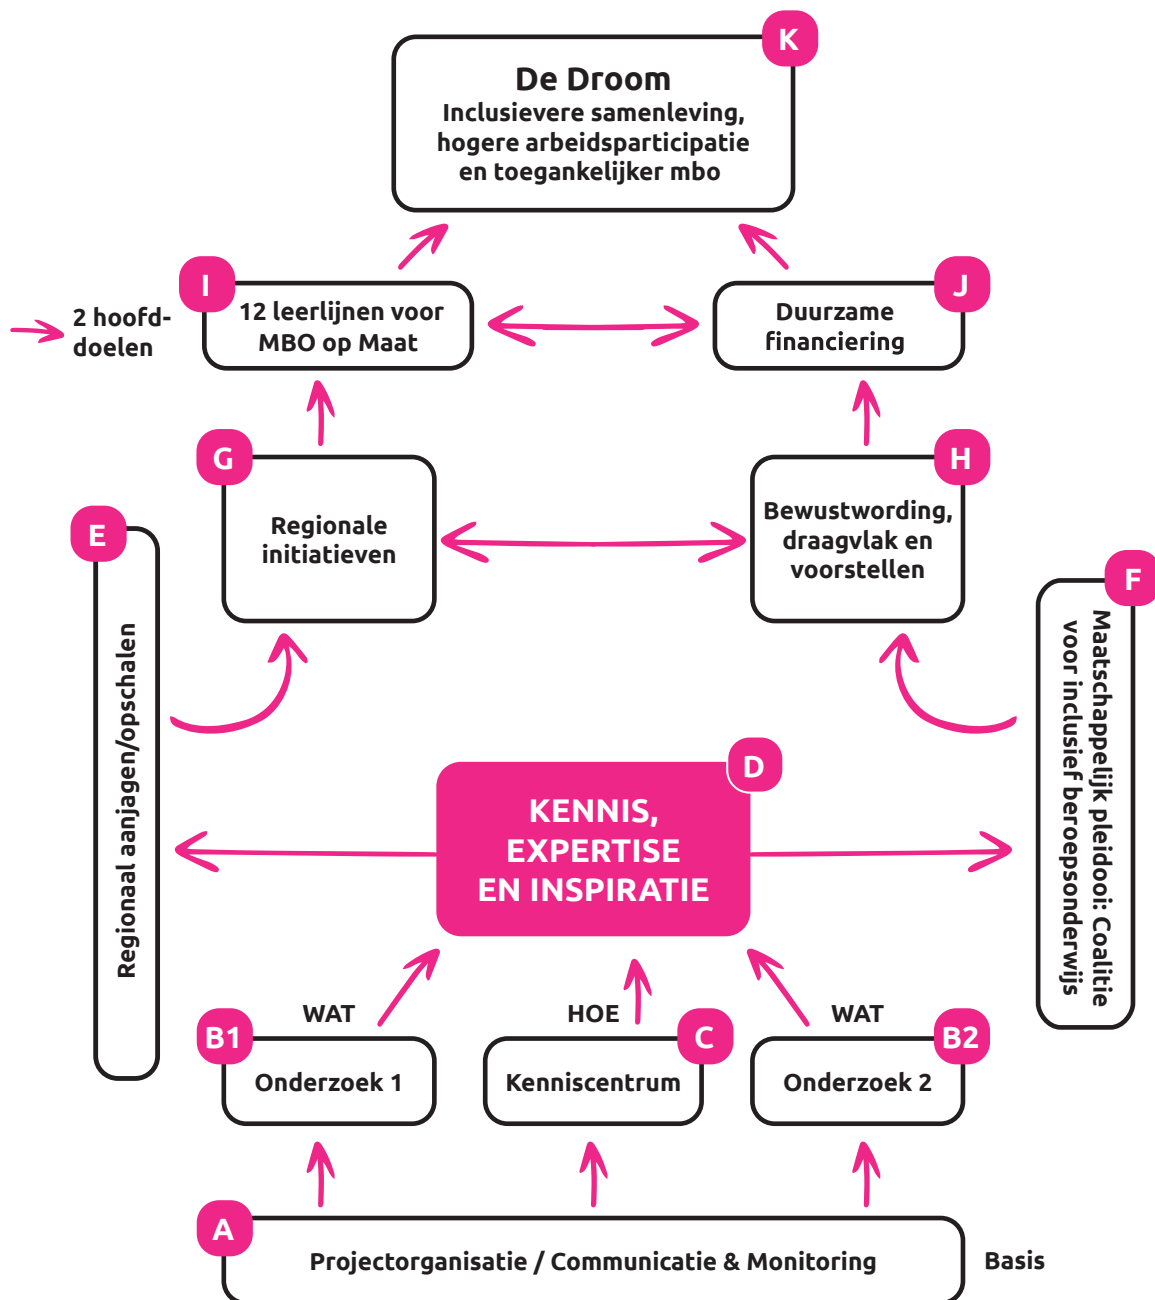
K
De Droom
Inclusievere samenleving, hogere arbeidsparticipatie en toegankelijker mbo

2 hoofddoelen

I
12 leerlijnen voor MBO op Maat

J
Duurzame financiering

G
Regionale initiatieven

H
Bewustwording, draagvlak en voorstellen

E
Regionaal aanjagen/opschalen

F
Maatschappelijk pleidooi: Coalitie voor inclusief beroepsonderwijs

D
KENNIS, EXPERTISE EN INSPIRATIE

WAT
HOE
WAT

B1
Onderzoek 1

C
Kenniscentrum

B2
Onderzoek 2

A
Projectorganisatie / Communicatie & Monitoring

Basis